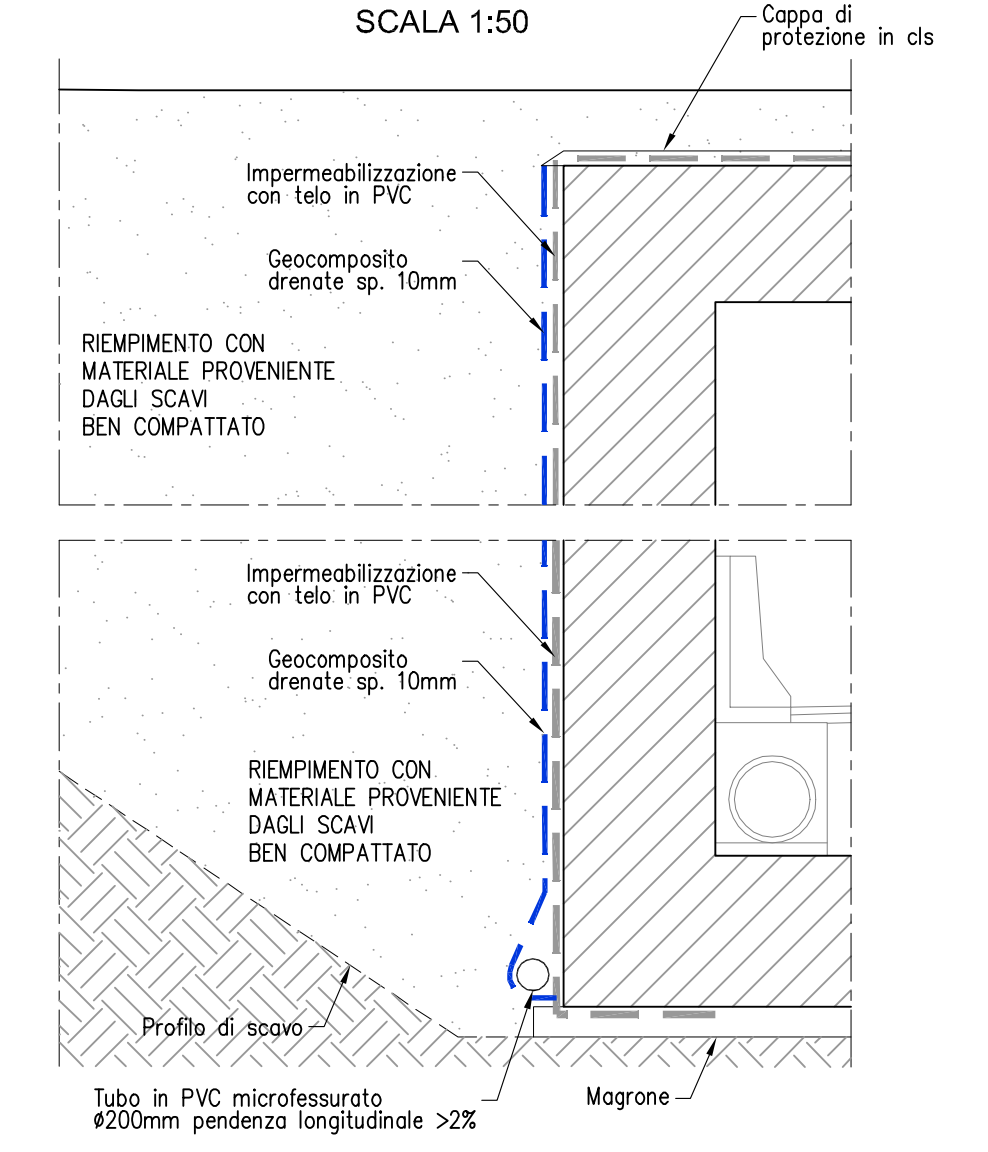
SCALA 1:50

Cappa di protezione in cls

Impermeabilizzazione con telo in PVC

Geocomposito drenate sp. 10mm

RIEMPIMENTO CON MATERIALE PROVENIENTE DAGLI SCAVI BEN COMPATTATO

Impermeabilizzazione con telo in PVC

Geocomposito drenate sp. 10mm

RIEMPIMENTO CON MATERIALE PROVENIENTE DAGLI SCAVI BEN COMPATTATO

Profilo di scavo

Tubo in PVC microfessurato ø200mm pendenza longitudinale >2%

Magrone